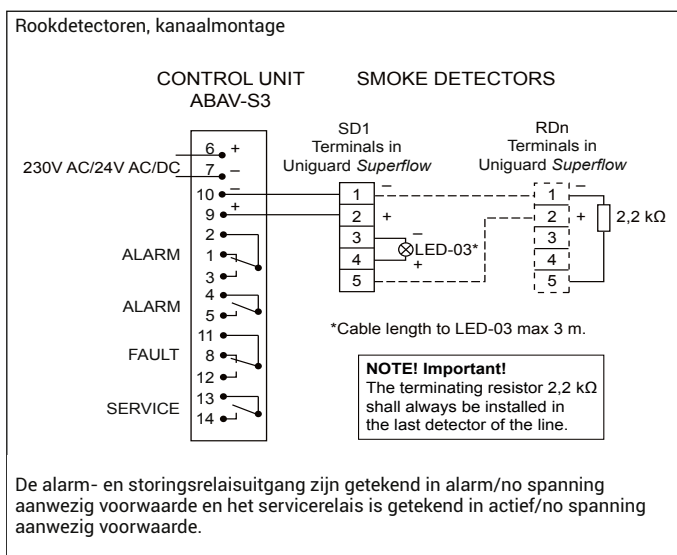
Rookdetectoren, kanaalmontage

CONTROL UNIT ABAV-S3

SMOKE DETECTORS

SD1 Terminals in Uniguard *Superflow*

RDn Terminals in Uniguard *Superflow*

230V AC/24V AC/DC

6 +
7 –
10 –
9 +
2
1
3
4
5
11
8
12
13
14

ALARM
ALARM
FAULT
SERVICE

1 –
2 +
3 –
4 +
5

LED-03*

1 –
2 +
3
4
5

2,2 kΩ

*Cable length to LED-03 max 3 m.

**NOTE! Important!**
The terminating resistor 2,2 kΩ shall always be installed in the last detector of the line.

De alarm- en storingsrelaisuitgang zijn getekend in alarm/no spanning aanwezig voorwaarde en het servicerelais is getekend in actief/no spanning aanwezig voorwaarde.